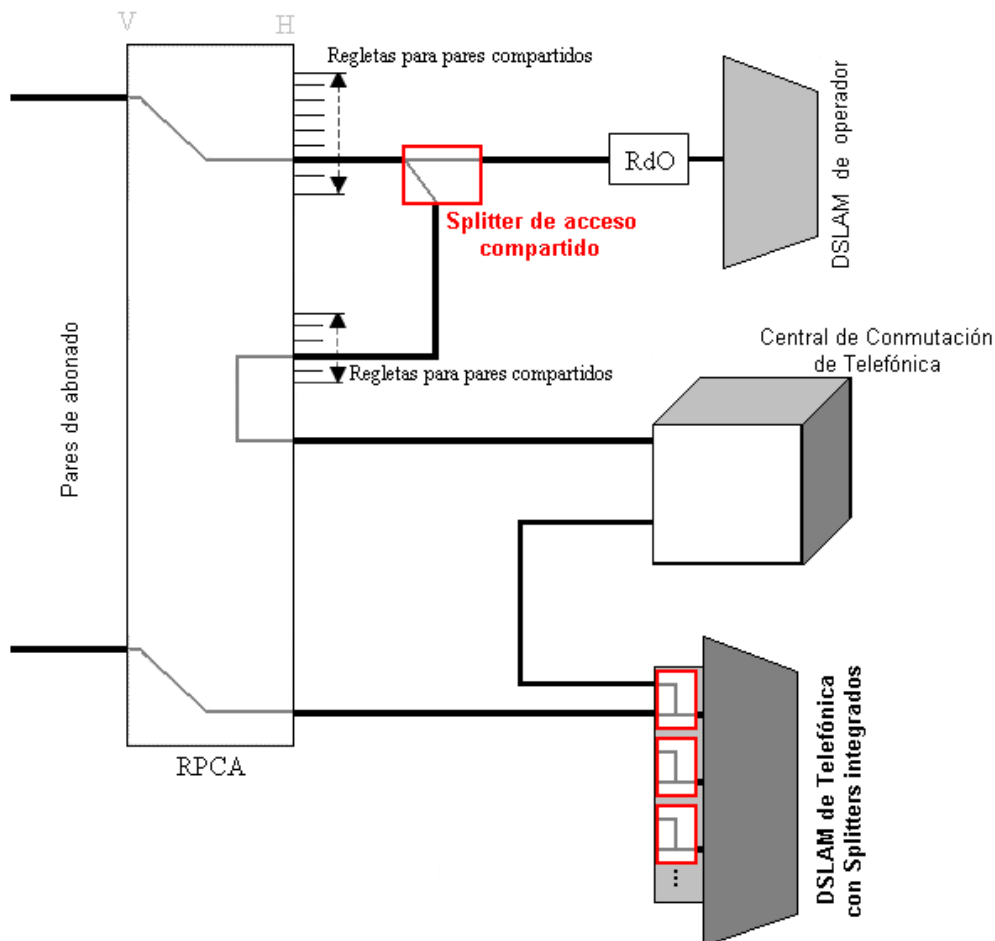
V

H

Regletas para pares compartidos

RdO

DSLAM de operador

Splitter de acceso compartido

Pares de abonado

Regletas para pares compartidos

Central de Conmutación de Telefónica

RPCA

DSLAM de Telefónica con Splitters integrados

...